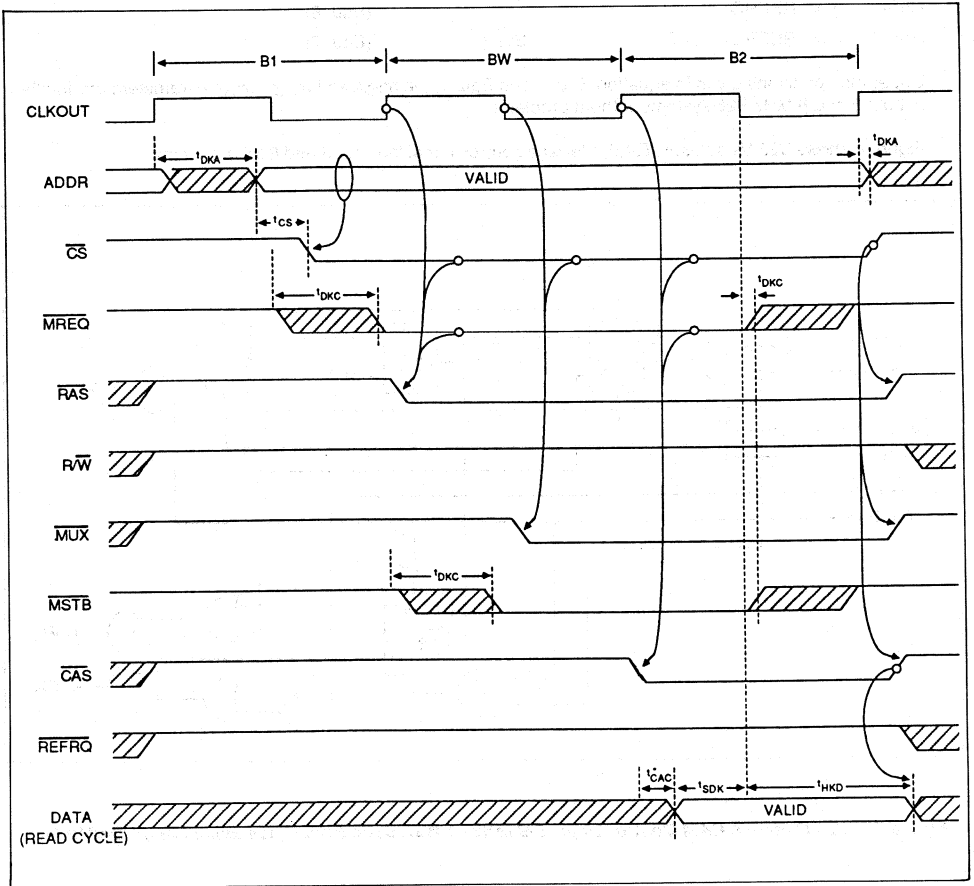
B1
BW
B2
CLKOUT
$t_{DKA}$
$t_{DKA}$
ADDR
VALID
$t_{CS}$
$\overline{CS}$
$t_{DKC}$
$t_{DKC}$
$\overline{MREQ}$
$\overline{RAS}$
$R/\overline{W}$
$\overline{MUX}$
$t_{DKC}$
$\overline{MSTB}$
$\overline{CAS}$
$\overline{REFRQ}$
$t^{*}_{CAC}$
$t_{SDK}$
$t_{HKD}$
DATA
(READ CYCLE)
VALID